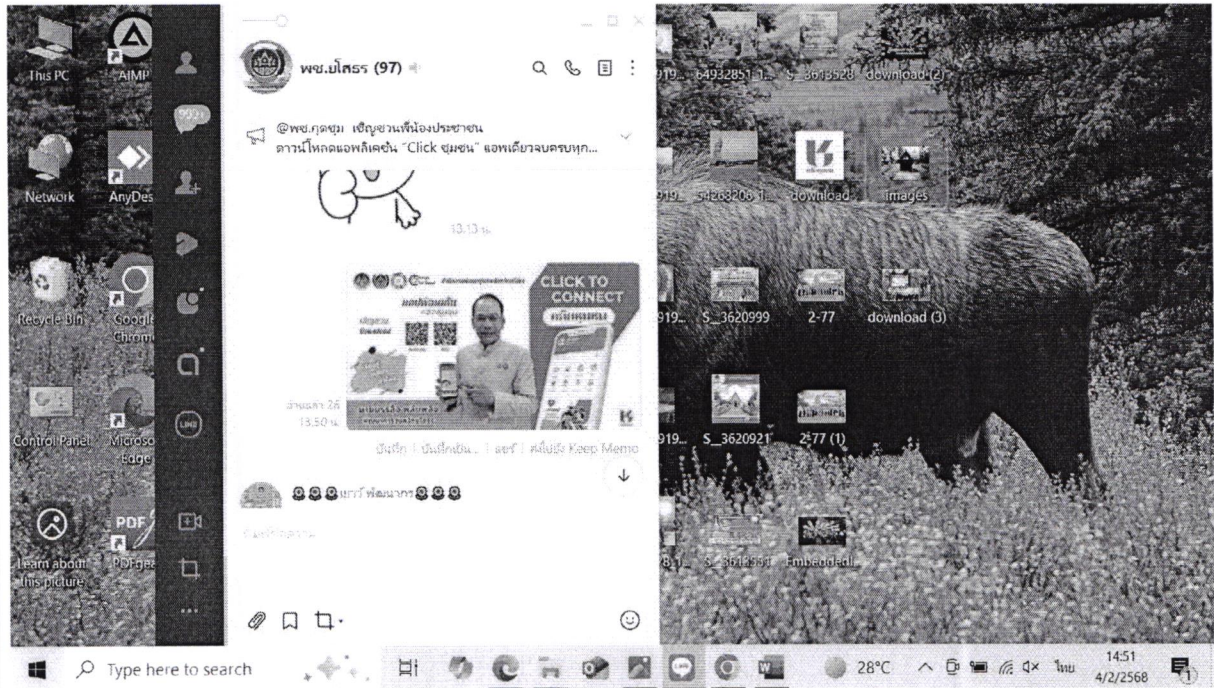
This PC
AIMP
Network
AnyDes
Recycle Bin
Google Chrome
Control Panel
Microsoft Edge
Learn about this picture
PDFgea

999+

พช.ยโสธร (97)

@พช.กุดชุม เชิญชวนพี่น้องประชาชน ดาวน์โหลดแอพลิเคชั่น "Click ชุมชน" แอพเดียวจบครบทุก...

13.13 น.

CLICK TO CONNECT

อ่านแล้ว 26
13.50 น.

บันทึก | บันทึกเป็น... | ลงที่ | ตั้งไปที่ Keep Memo

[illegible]มารวี พัฒนากร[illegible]

ป้อนข้อความ

919... 64932851_1... S_3618528 download (2)
919... 54263206_1... download images
919... S_3620999 2-77 download (3)
919... S_3620921 2-77 (1)
(8)... S_3618531 Embedded...

Type here to search
28°C
ไทย
14:51
4/2/2568
1